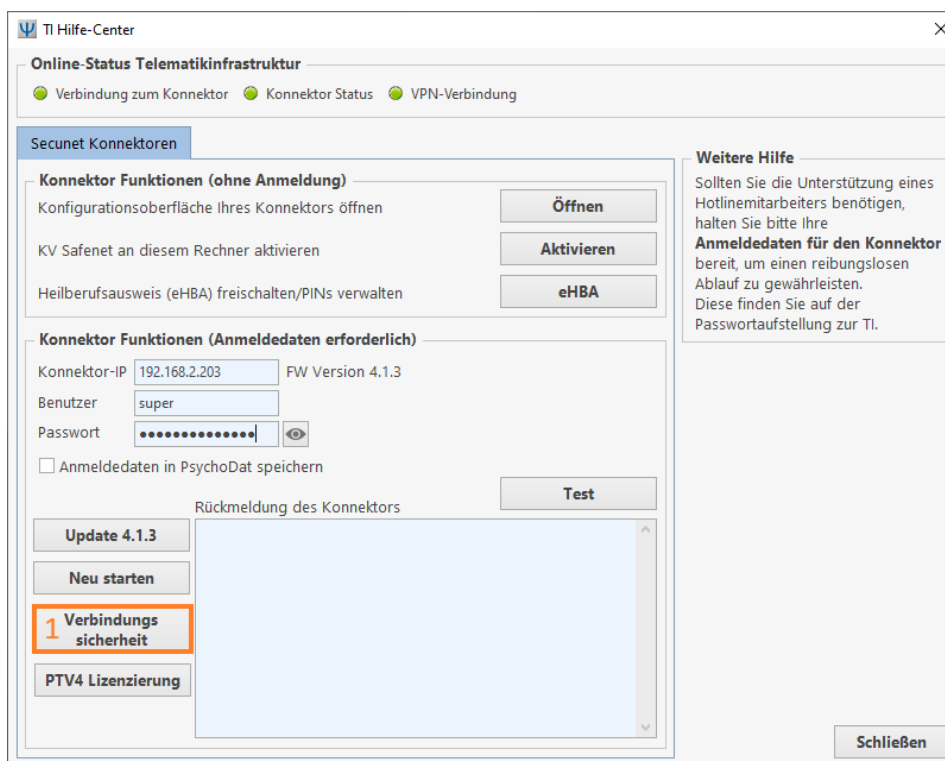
Ψ TI Hilfe-Center

Online-Status Telematikinfrastruktur

Verbindung zum Konnektor   Konnektor Status   VPN-Verbindung

Secunet Konnektoren

Konnektor Funktionen (ohne Anmeldung)

Konfigurationsoberfläche Ihres Konnektors öffnen   Öffnen

KV Safenet an diesem Rechner aktivieren   Aktivieren

Heilberufsausweis (eHBA) freischalten/PINs verwalten   eHBA

Konnektor Funktionen (Anmeldedaten erforderlich)

Konnektor-IP 192.168.2.203 FW Version 4.1.3

Benutzer super

Passwort ••••••••••••••

Anmeldedaten in PsychoDat speichern

Test

Rückmeldung des Konnektors

Update 4.1.3

Neu starten

1 Verbindungs sicherheit

PTV4 Lizenzierung

Weitere Hilfe

Sollten Sie die Unterstützung eines Hotlinemitarbeiters benötigen, halten Sie bitte Ihre **Anmeldedaten für den Konnektor** bereit, um einen reibungslosen Ablauf zu gewährleisten. Diese finden Sie auf der Passwortaufstellung zur TI.

Schließen